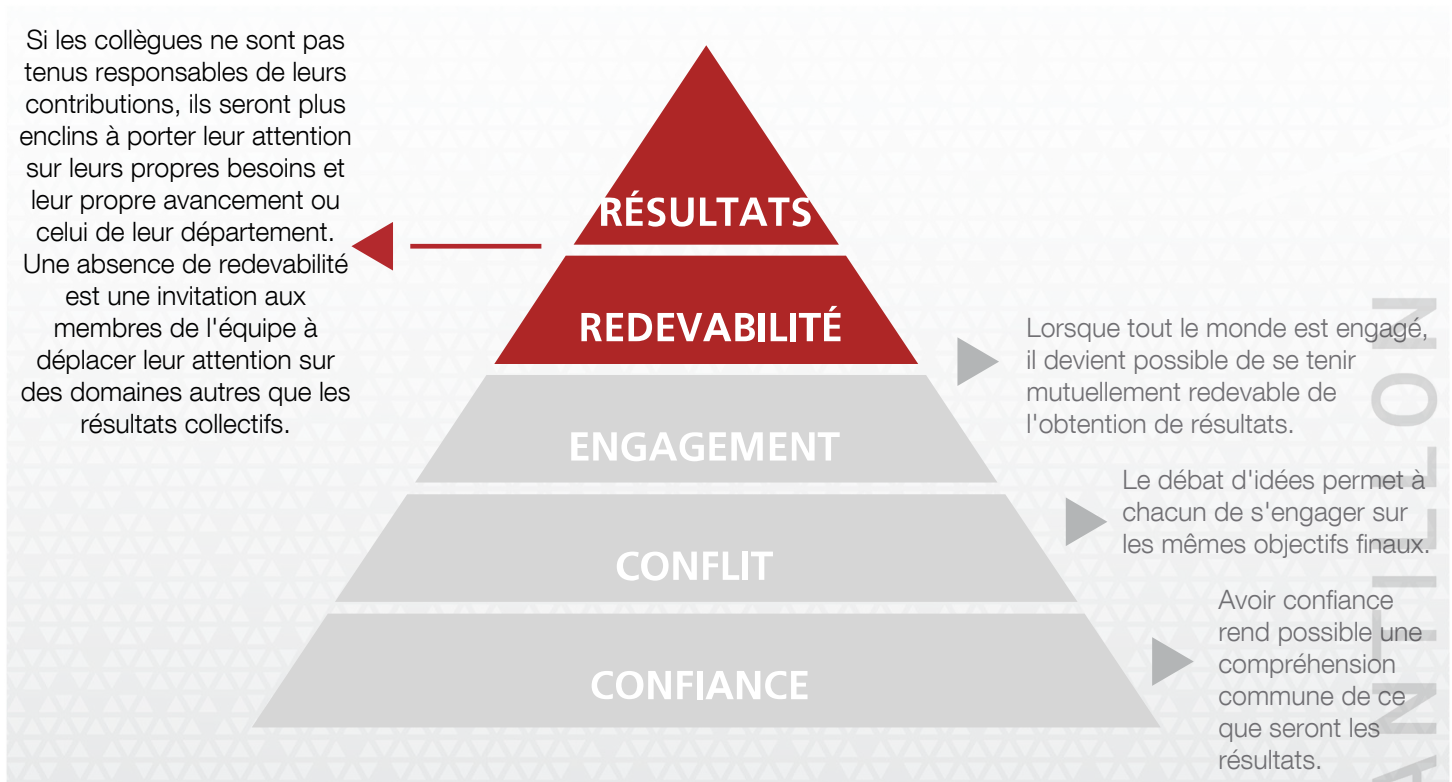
Si les collègues ne sont pas tenus responsables de leurs contributions, ils seront plus enclins à porter leur attention sur leurs propres besoins et leur propre avancement ou celui de leur département. Une absence de redevabilité est une invitation aux membres de l'équipe à déplacer leur attention sur des domaines autres que les résultats collectifs.

RÉSULTATS

REDEVABILITÉ

ENGAGEMENT

CONFLIT

CONFIANCE

Lorsque tout le monde est engagé, il devient possible de se tenir mutuellement redevable de l'obtention de résultats.

Le débat d'idées permet à chacun de s'engager sur les mêmes objectifs finaux.

Avoir confiance rend possible une compréhension commune de ce que seront les résultats.

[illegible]